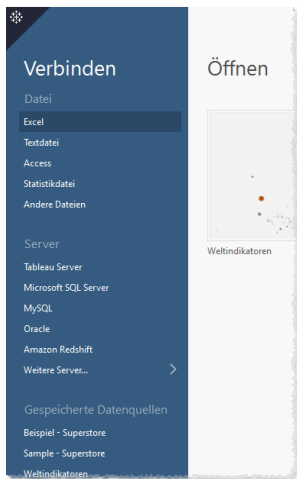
Verbinden

Datei

Excel

Textdatei

Access

Statistikdatei

Andere Dateien

Server

Tableau Server

Microsoft SQL Server

MySQL

Oracle

Amazon Redshift

Weitere Server...

Gespeicherte Datenquellen

Beispiel - Superstore

Sample - Superstore

Weltindikatoren

Öffnen

Weltindikatoren